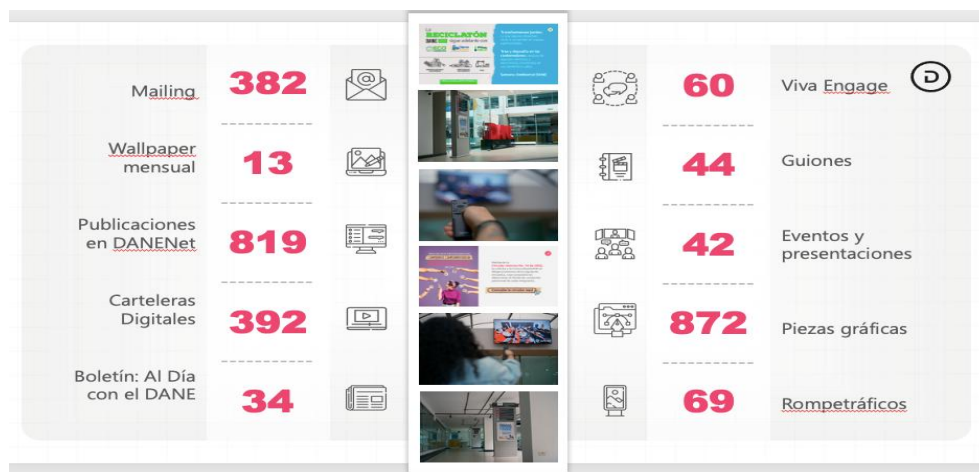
Mailing 382

Wallpaper mensual 13

Publicaciones en DANENet 819

Carteleras Digitales 392

Boletín: Al Día con el DANE 34

RECICLATÓN

60 Viva Engage

44 Guiones

42 Eventos y presentaciones

872 Piezas gráficas

69 Rompetráficos